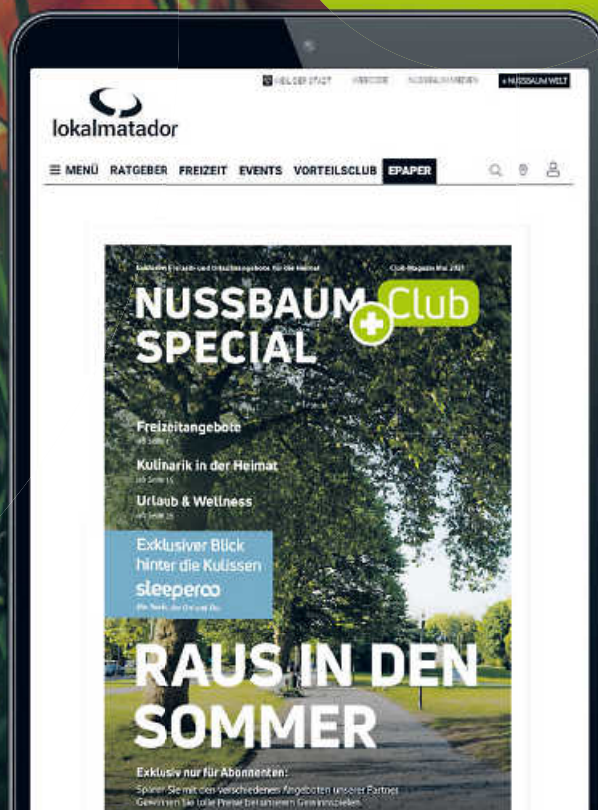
HELDER STADT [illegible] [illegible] + NUSSBAUM WELT

lokalmatador

☰ MENÜ RATGEBER FREIZEIT EVENTS VORTEILSCLUB EPAPER

Exklusive Freizeit- und Urlaubsangebote für die Heimat Club-Magazin Mai 2021

NUSSBAUM Club SPECIAL

Freizeitangebote
ab Seite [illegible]

Kulinarik in der Heimat
ab Seite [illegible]

Urlaub & Wellness
ab Seite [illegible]

Exklusiver Blick hinter die Kulissen
sleeperoo
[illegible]

RAUS IN DEN SOMMER

Exklusiv nur für Abonnenten:
Sparen Sie mit den verschiedenen Angeboten unserer Partner. Gewinnen Sie tolle Preise bei unseren Gewinnspielen.